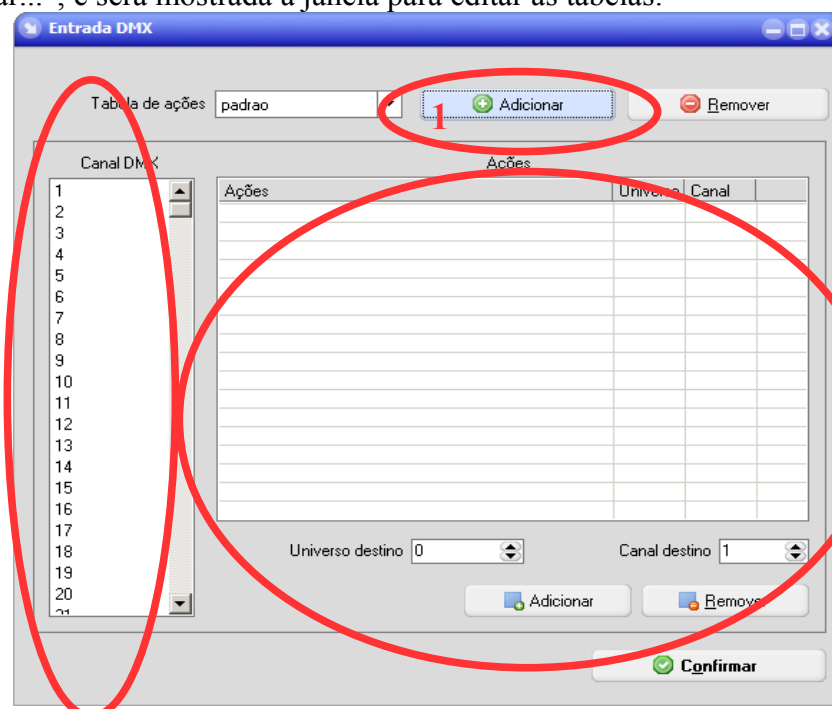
ar...", e será mostrada a janela para editar as tabelas.

Entrada DMX

Tabela de ações padrao

Adicionar

Remover

1

Canal DMX

1
2
3
4
5
6
7
8
9
10
11
12
13
14
15
16
17
18
19
20
21

Ações

| Ações | Universo | Canal |
|---|---|---|
| | | |

Universo destino 0

Canal destino 1

Adicionar

Remover

Confirmar